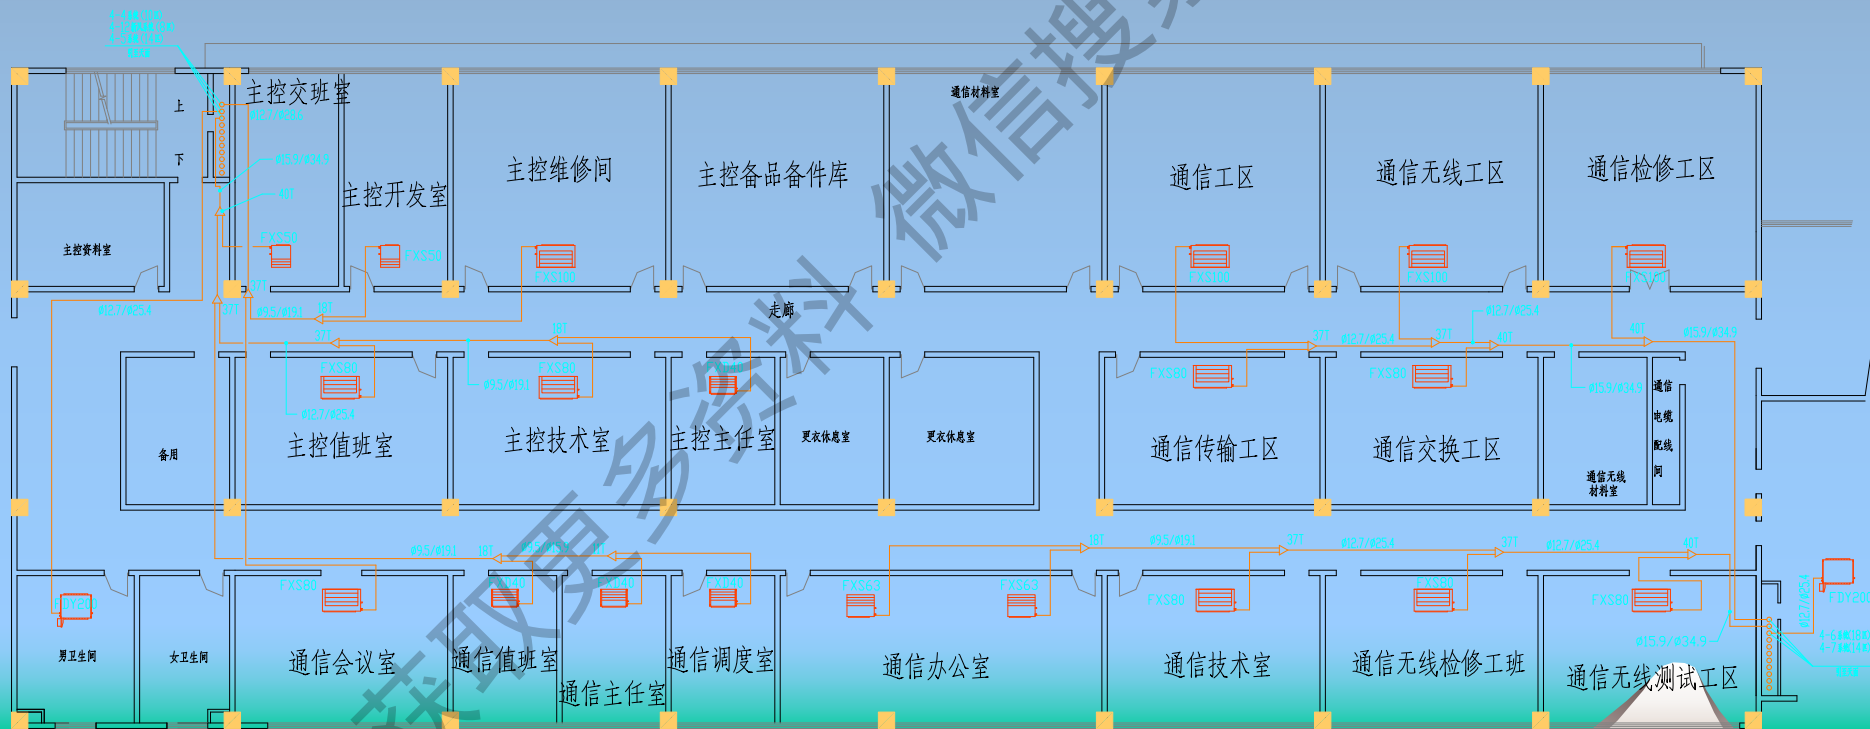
主控交班室
主控开发室
主控维修间
主控备品备件库
通信材料室
通信工区
通信无线工区
通信检修工区
主控资料室
上
下
FXS50
FXS50
FXS100
FXS100
FXS100
FXS100
走廊
备用
主控值班室
主控技术室
主控主任室
更衣休息室
更衣休息室
通信传输工区
通信交换工区
通信电缆配线间
通信无线材料室
FXS80
FXS80
FXS80
FXS80
男卫生间
女卫生间
通信会议室
通信值班室
通信主任室
通信调度室
通信办公室
通信技术室
通信无线检修工班
通信无线测试工区
FXS80
FXS40
FXS40
FXS40
FXS63
FXS63
FXS80
FXS80
FXS80
FDY200